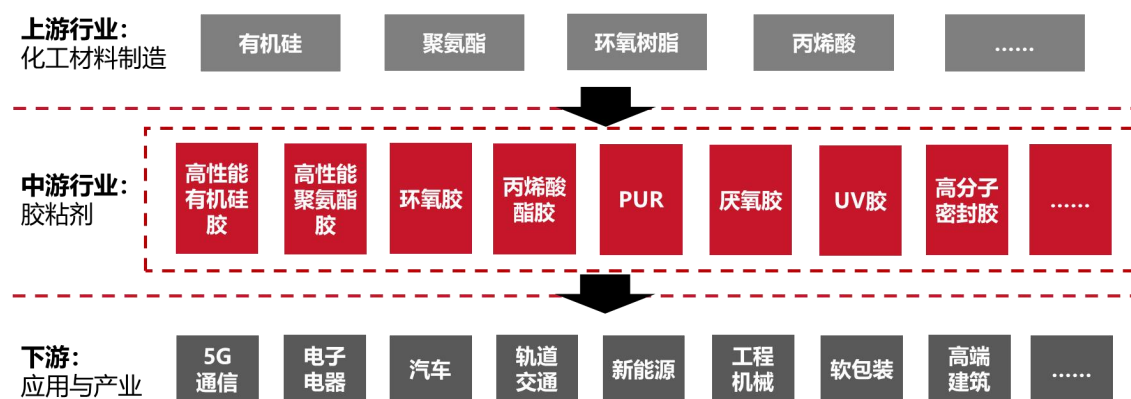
上游行业：
化工材料制造

有机硅
聚氨酯
环氧树脂
丙烯酸
……

中游行业：
胶粘剂

高性能有机硅胶
高性能聚氨酯胶
环氧胶
丙烯酸酯胶
PUR
厌氧胶
UV胶
高分子密封胶
……

下游：
应用与产业

5G通信
电子电器
汽车
轨道交通
新能源
工程机械
软包装
高端建筑
……